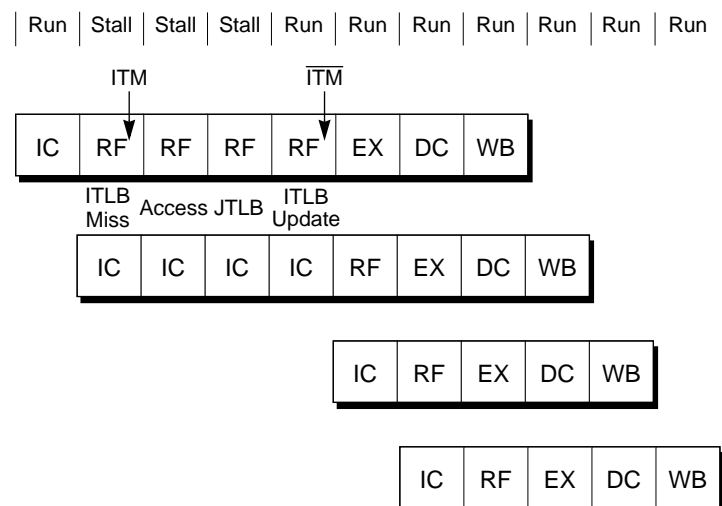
Run | Stall | Stall | Stall | Run | Run | Run | Run | Run | Run | Run

ITM
$\overline{\text{ITM}}$

| IC | RF | RF | RF | RF | EX | DC | WB |
|---|---|---|---|---|---|---|---|

ITLB Miss
Access JTLB
ITLB Update

| IC | IC | IC | IC | RF | EX | DC | WB |
|---|---|---|---|---|---|---|---|

| IC | RF | EX | DC | WB |
|---|---|---|---|---|

| IC | RF | EX | DC | WB |
|---|---|---|---|---|